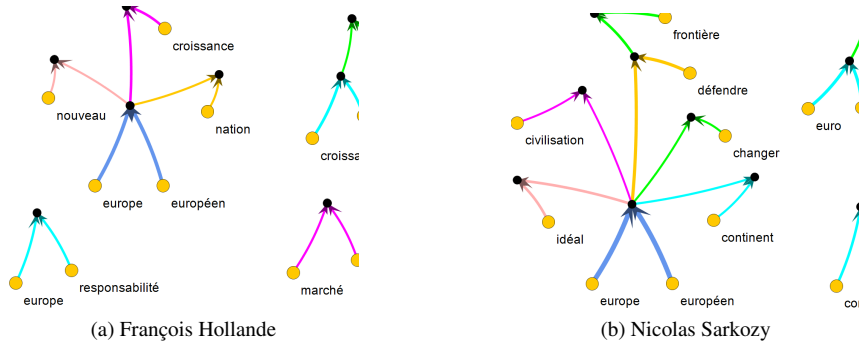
croissance

nouveau

nation

croissa

europe

européen

europe

responsabilité

marché

(a) François Hollande

frontière

défendre

civilisation

changer

euro

idéal

continent

europe

européen

co

(b) Nicolas Sarkozy